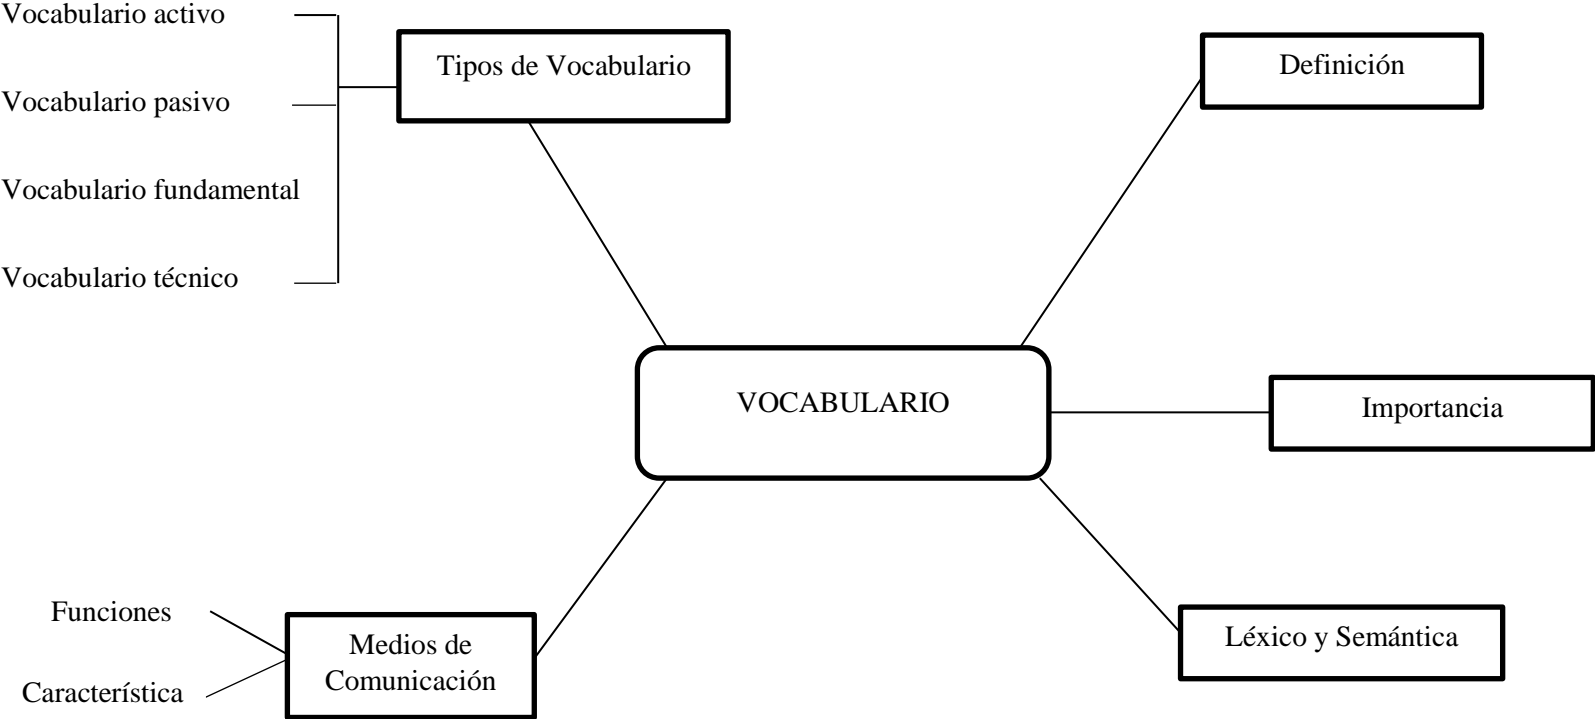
Vocabulario activo

Vocabulario pasivo

Vocabulario fundamental

Vocabulario técnico

Tipos de Vocabulario

Definición

VOCABULARIO

Importancia

Léxico y Semántica

Medios de Comunicación

Funciones

Característica